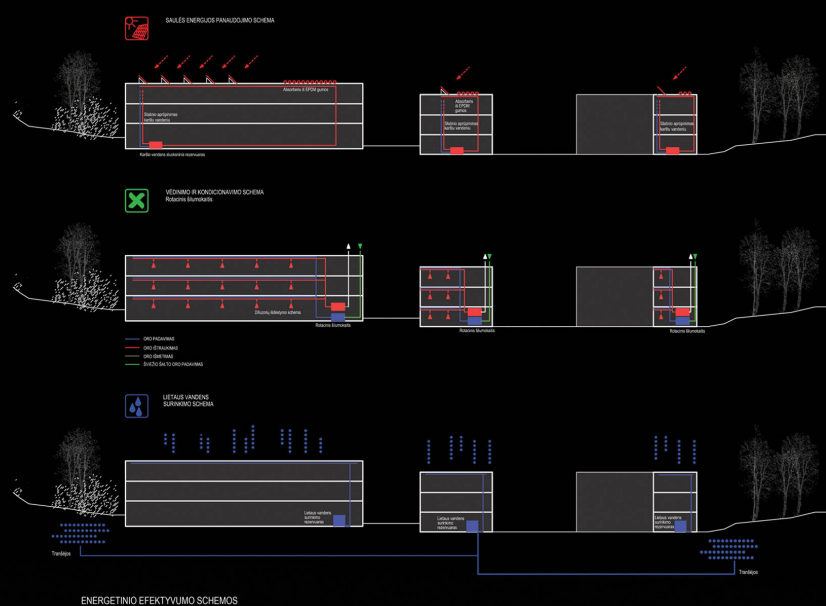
SAULĖS ENERGIJOS PANAUDOJIMO SCHEMA

Absorberis iš EPDM gumos

Stalino apripinimas karštu vandeniu

Karšto vandens siurbimo rezervuaras

Absorberis iš EPDM gumos

Stalino aprūpinimas karštu vandeniu

Stalino aprūpinimas karštu vandeniu

VĖDINIMO IR KONDICIONAVIMO SCHEMA
Rotacinis šilumokaitis

Difuzorių išdėstymo schema

Rotacinis šilumokaitis

Rotacinis šilumokaitis

Rotacinis šilumokaitis

ORO PADAVIMAS
ORO IŠTRAUKIMAS
ORO IŠMETIMAS
ŠVIEŽIO ŠALTO ORO PADAVIMAS

LIETAUS VANDENS SURINKIMO SCHEMA

Lietaus vandens surinkimo rezervuaras

Lietaus vandens surinkimo rezervuaras

Lietaus vandens surinkimo rezervuaras

Tranšėjos

Tranšėjos

ENERGETINIO EFEKTYVUMO SCHEMOS